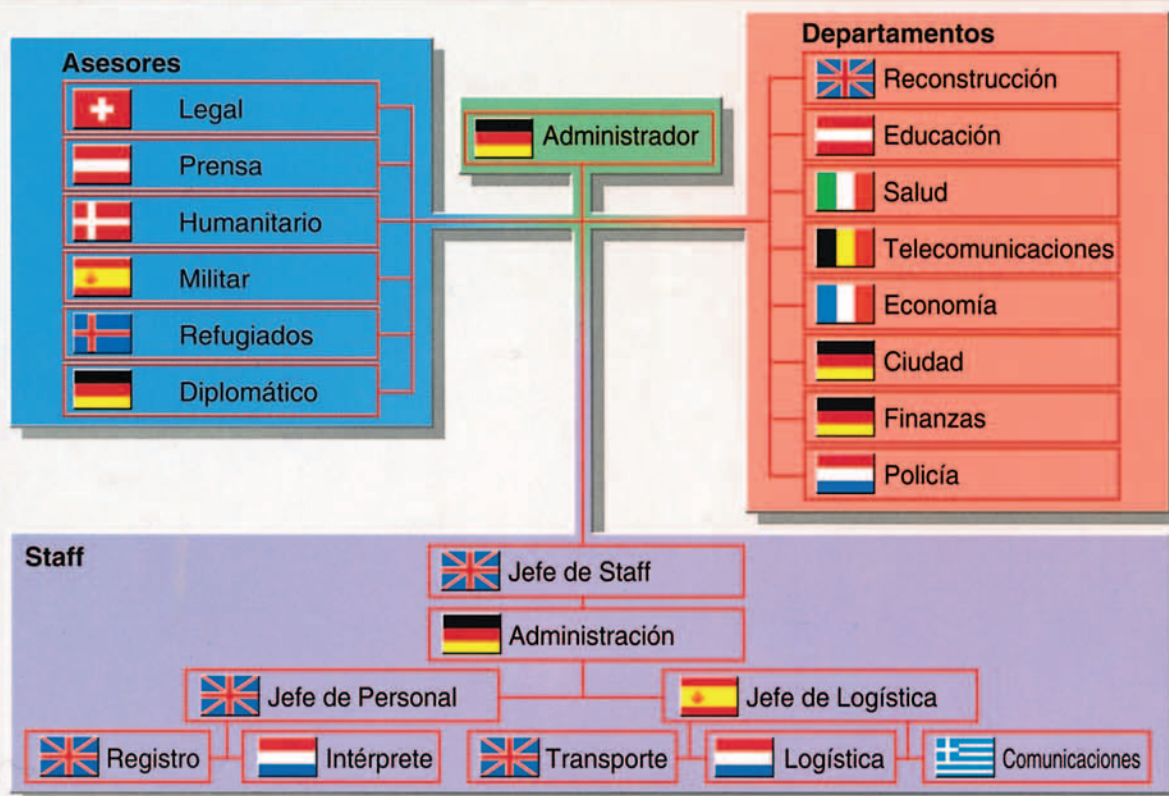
Asesores

Legal

Prensa

Humanitario

Militar

Refugiados

Diplomático

Administrador

Departamentos

Reconstrucción

Educación

Salud

Telecomunicaciones

Economía

Ciudad

Finanzas

Policía

Staff

Jefe de Staff

Administración

Jefe de Personal

Jefe de Logística

Registro

Intérprete

Transporte

Logística

Comunicaciones